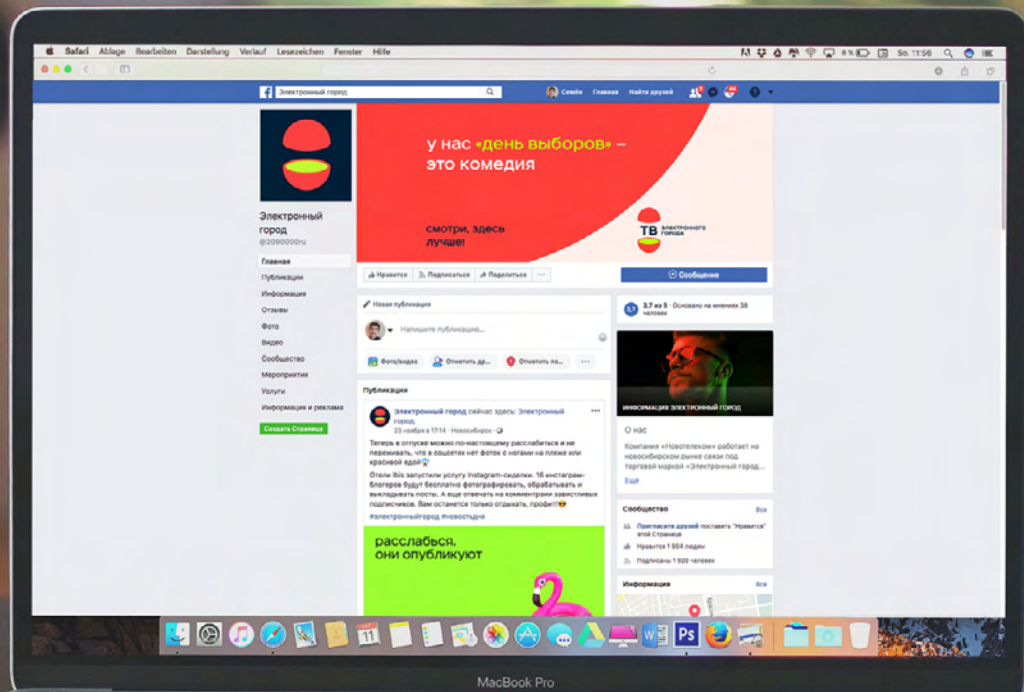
Safari Ablage Bearbeiten Darstellung Verlauf Lesezeichen Fenster Hilfe

8 % So. 11:56

Электронный город

Семён Главная Найти друзей

у нас «день выборов» – это комедия

смотри, здесь лучше!

ТВ электронного города

Электронный город
@2090000ru

Главная
Публикации
Информация
Отзывы
Фото
Видео
Сообщество
Мероприятия
Услуги
Информация и реклама
Создать Страницу

Нравится Подписаться Поделиться ...

Сообщение

Новая публикация

Напишите публикацию...

Фото/видео Отметить др... Отметить на... ...

3,7 из 5 · Основано на мнениях 38 человек

ИНФОРМАЦИЯ ЭЛЕКТРОННЫЙ ГОРОД

О нас

Компания «Новотелеком» работает на новосибирском рынке связи под торговой маркой «Электронный город».

Еще

Публикации

Электронный город сейчас здесь: Электронный город.
23 ноября в 17:14 · Новосибирск ·

Теперь в отпуске можно по-настоящему расслабиться и не переживать, что в соцсетях нет фоток с ногами на пляже или красивой едой

Отели ibis запустили услугу Instagram-сиделки. 16 инстаграм-блогеров будут бесплатно фотографировать, обрабатывать и выкладывать посты. А еще отвечать на комментарии завистливых подписчиков. Вам останется только отдыхать, профит!

#электронныйгород #новостидня

расслабься, они опубликуют

Сообщество Все

Пригласите друзей поставить "Нравится" этой Странице

Нравится 1 904 людям

Подписаны 1 920 человек

Информация Все

MacBook Pro